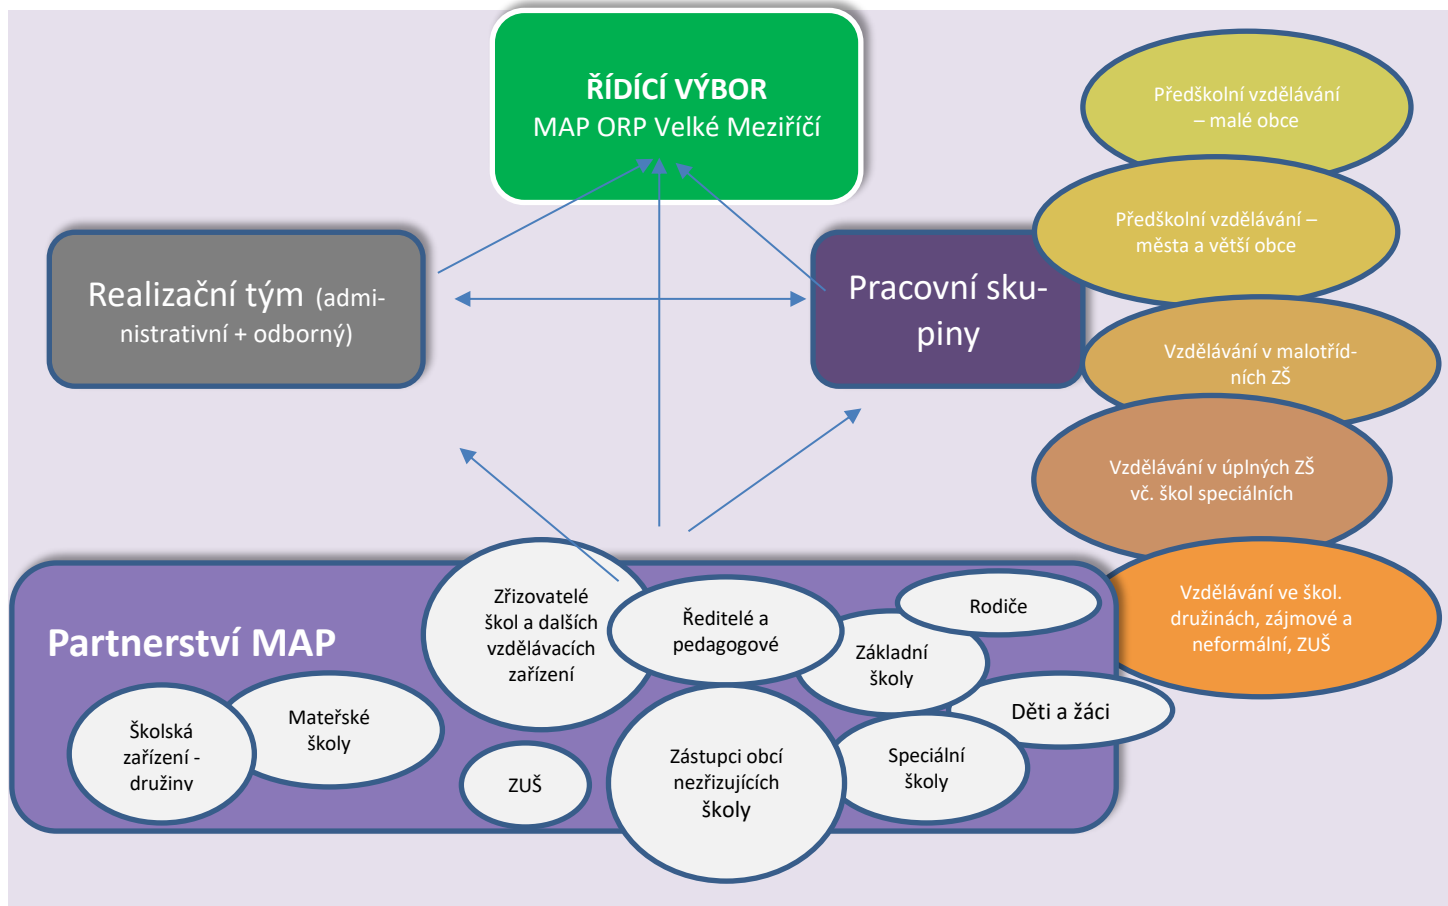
ŘÍDÍCÍ VÝBOR
MAP ORP Velké Meziříčí

Předškolní vzdělávání – malé obce

Předškolní vzdělávání – města a větší obce

Realizační tým (administrativní + odborný)

Pracovní skupiny

Vzdělávání v malotřídních ZŠ

Vzdělávání v úplných ZŠ vč. škol speciálních

Vzdělávání ve škol. družinách, zájmové a neformální, ZUŠ

Partnerství MAP

Zřizovatelé škol a dalších vzdělávacích zařízení

Ředitelé a pedagogové

Rodiče

Základní školy

Děti a žáci

Školská zařízení - družinv

Mateřské školy

ZUŠ

Zástupci obcí nezřizujících školy

Speciální školy